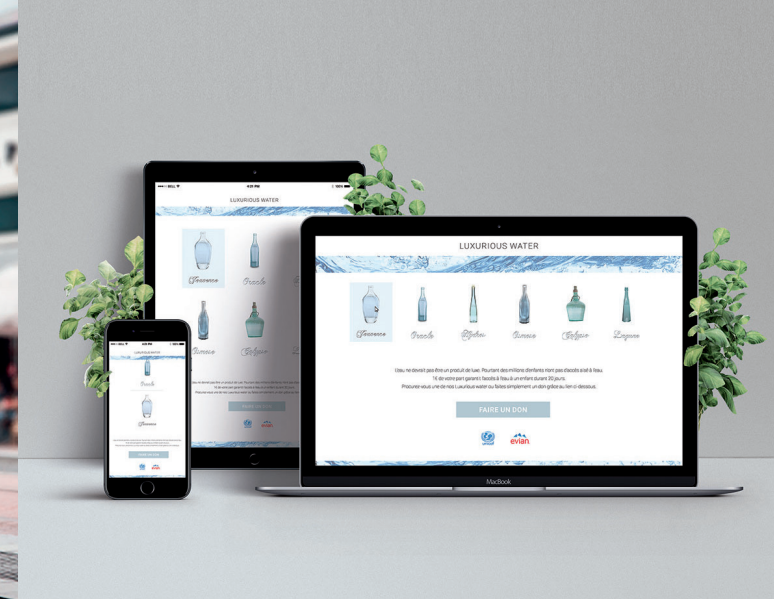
LUXURIOUS WATER

Innocence
Ocaola
Jitghan
Oveonic
Zylegio
Lagune

L'eau ne devrait pas être un produit de luxe. Pourtant des millions d'enfants n'ont pas d'accès à l'eau.
1€ de votre part garantit l'accès à l'eau à un enfant durant 20 jours.
Procurez-vous une de nos Luxurious water ou faites simplement un don grâce au lien ci-dessous.

FAIRE UN DON

evian

MacBook

BELL
4:21 PM
100%
LUXURIOUS WATER
Innocence
Ocaola

LUXURIOUS WATER
Ocaola
Innocence